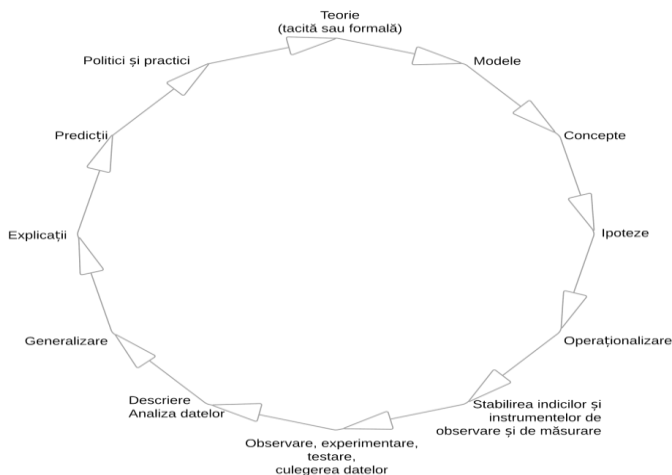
Teorie
(tacită sau formală)

Modele

Concepte

Ipoteze

Operaționalizare

Stabilirea indicilor și instrumentelor de observare și de măsurare

Observare, experimentare, testare, culegerea datelor

Descriere
Analiza datelor

Generalizare

Explicații

Predicții

Politici și practici